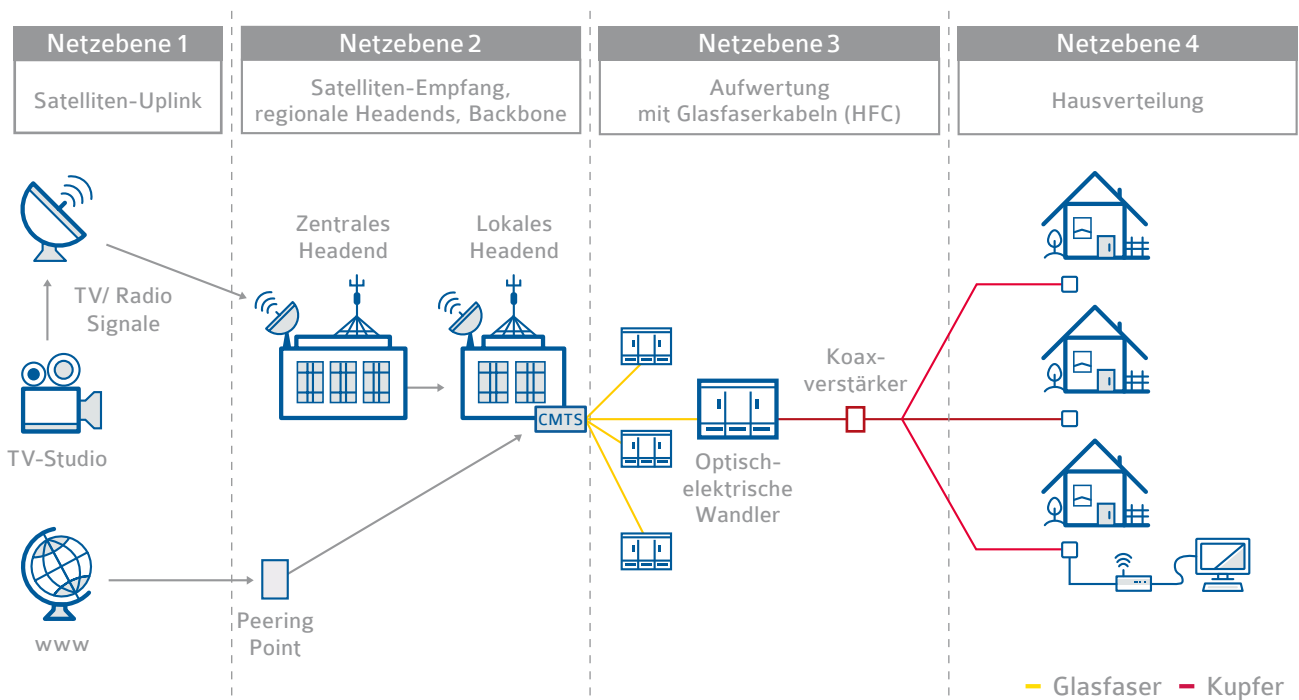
Netzebene 1
Satelliten-Uplink

Netzebene 2
Satelliten-Empfang, regionale Headends, Backbone

Netzebene 3
Aufwertung mit Glasfaserkabeln (HFC)

Netzebene 4
Hausverteilung

TV/ Radio Signale

TV-Studio

www

Zentrales Headend

Lokales Headend

CMTS

Peering Point

Optisch-elektrische Wandler

Koax-verstärker

Glasfaser
Kupfer